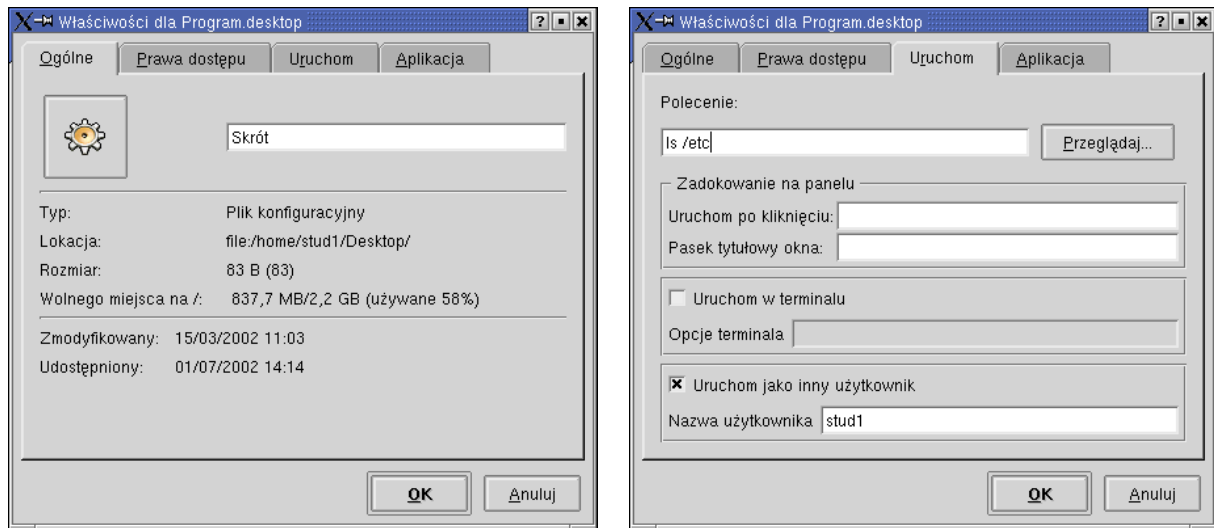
Właściwości dla Program.desktop

Ogólne | Prawa dostępu | Uruchom | Aplikacja

Skrót

Typ: Plik konfiguracyjny
Lokacja: file:/home/stud1/Desktop/
Rozmiar: 83 B (83)
Wolnego miejsca na /: 837,7 MB/2,2 GB (używane 58%)

Zmodyfikowany: 15/03/2002 11:03
Udostępniony: 01/07/2002 14:14

OK | Anuluj

Właściwości dla Program.desktop

Ogólne | Prawa dostępu | Uruchom | Aplikacja

Polecenie:
ls /etc
Przeglądaj...

Zadokowanie na panelu
Uruchom po kliknięciu:
Pasek tytułowy okna:

Uruchom w terminalu
Opcje terminala

Uruchom jako inny użytkownik
Nazwa użytkownika stud1

OK | Anuluj